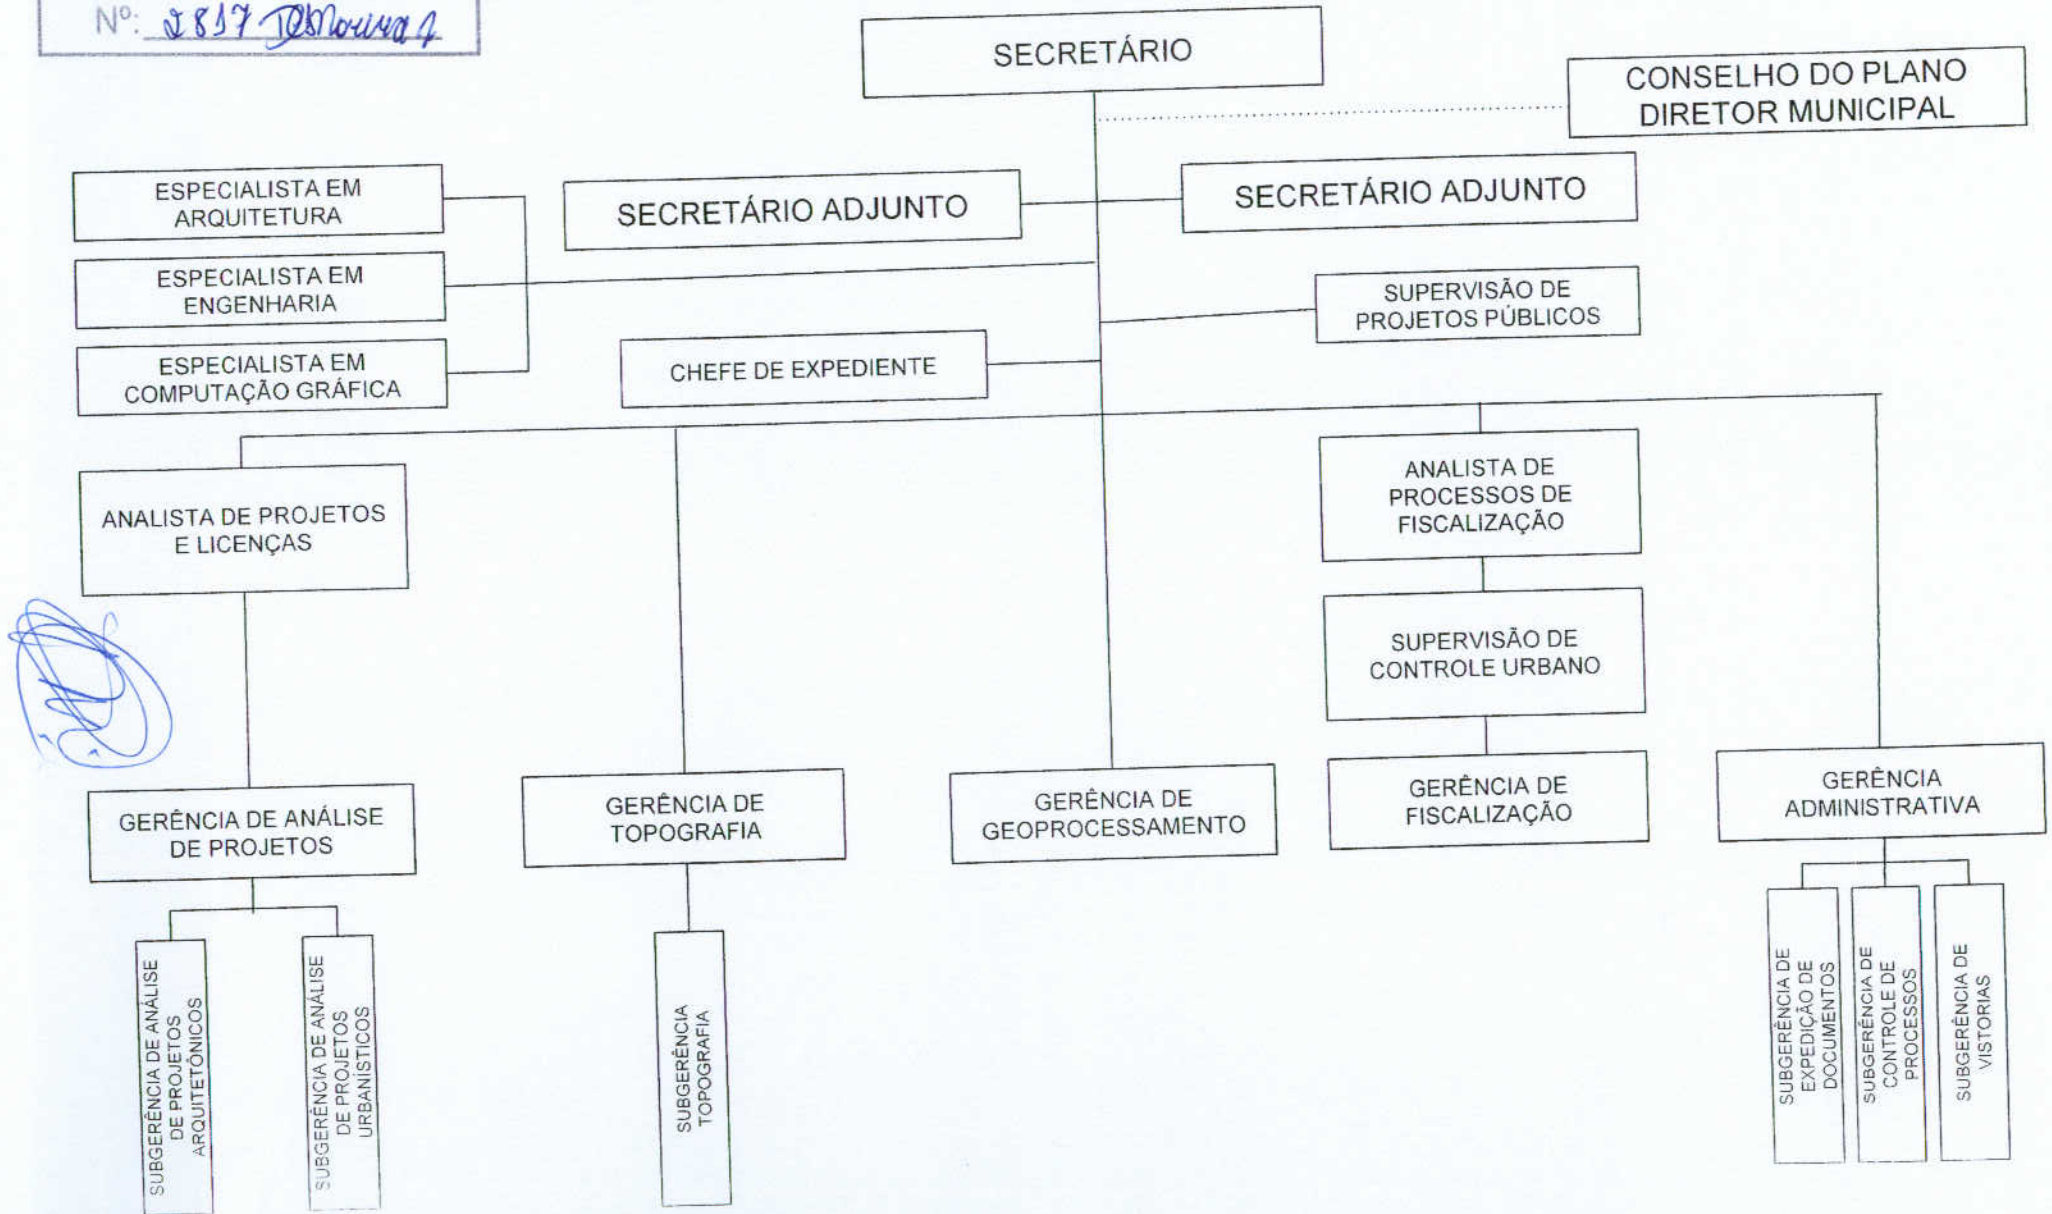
Nº: 2817 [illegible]

SECRETÁRIO

CONSELHO DO PLANO DIRETOR MUNICIPAL

ESPECIALISTA EM ARQUITETURA

SECRETÁRIO ADJUNTO

SECRETÁRIO ADJUNTO

ESPECIALISTA EM ENGENHARIA

SUPERVISÃO DE PROJETOS PÚBLICOS

ESPECIALISTA EM COMPUTAÇÃO GRÁFICA

CHEFE DE EXPEDIENTE

ANALISTA DE PROJETOS E LICENÇAS

ANALISTA DE PROCESSOS DE FISCALIZAÇÃO

SUPERVISÃO DE CONTROLE URBANO

GERÊNCIA DE ANÁLISE DE PROJETOS

GERÊNCIA DE TOPOGRAFIA

GERÊNCIA DE GEOPROCESSAMENTO

GERÊNCIA DE FISCALIZAÇÃO

GERÊNCIA ADMINISTRATIVA

SUBGERÊNCIA DE ANÁLISE DE PROJETOS ARQUITETÔNICOS

SUBGERÊNCIA DE ANÁLISE DE PROJETOS URBANÍSTICOS

SUBGERÊNCIA TOPOGRAFIA

SUBGERÊNCIA DE EXPEDIÇÃO DE DOCUMENTOS

SUBGERÊNCIA DE CONTROLE DE PROCESSOS

SUBGERÊNCIA DE VISTORIAS